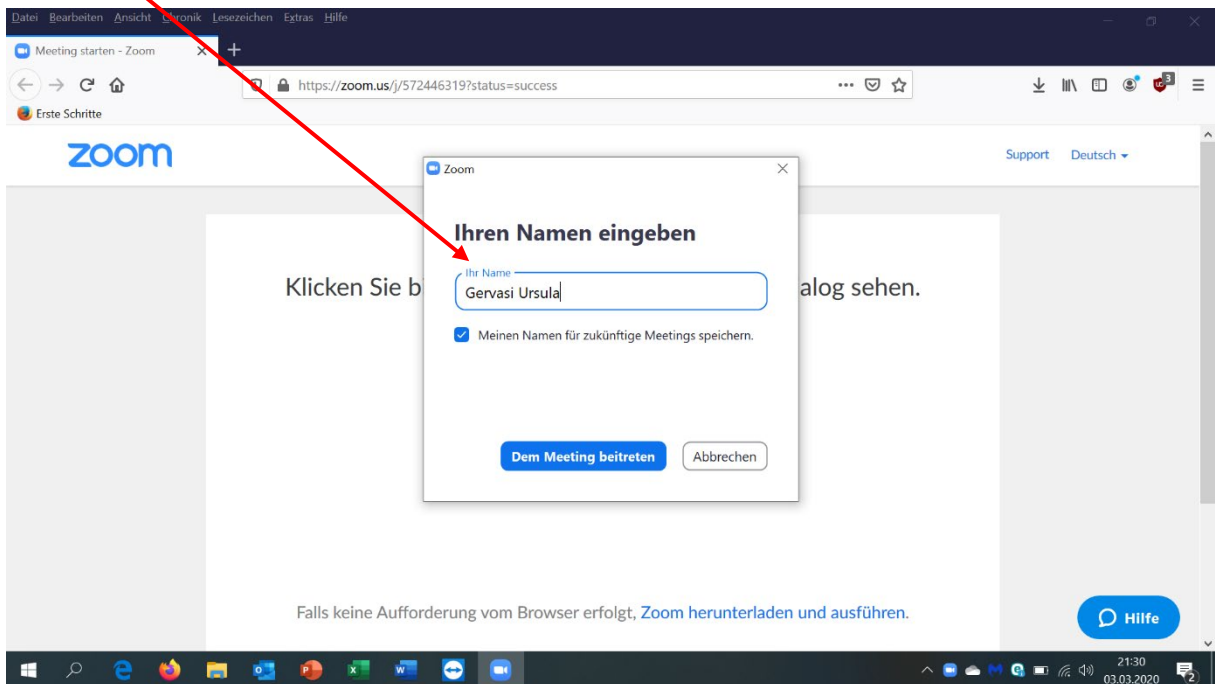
Datei Bearbeiten Ansicht Chronik Lesezeichen Extras Hilfe

Meeting starten - Zoom

https://zoom.us/j/572446319?status=success

Erste Schritte

zoom

Support Deutsch

Zoom

Ihren Namen eingeben

Ihr Name
Gervasi Ursula

Meinen Namen für zukünftige Meetings speichern.

Dem Meeting beitreten Abbrechen

Klicken Sie bi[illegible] alog sehen.

Falls keine Aufforderung vom Browser erfolgt, Zoom herunterladen und ausführen.

Hilfe

21:30
03.03.2020

2